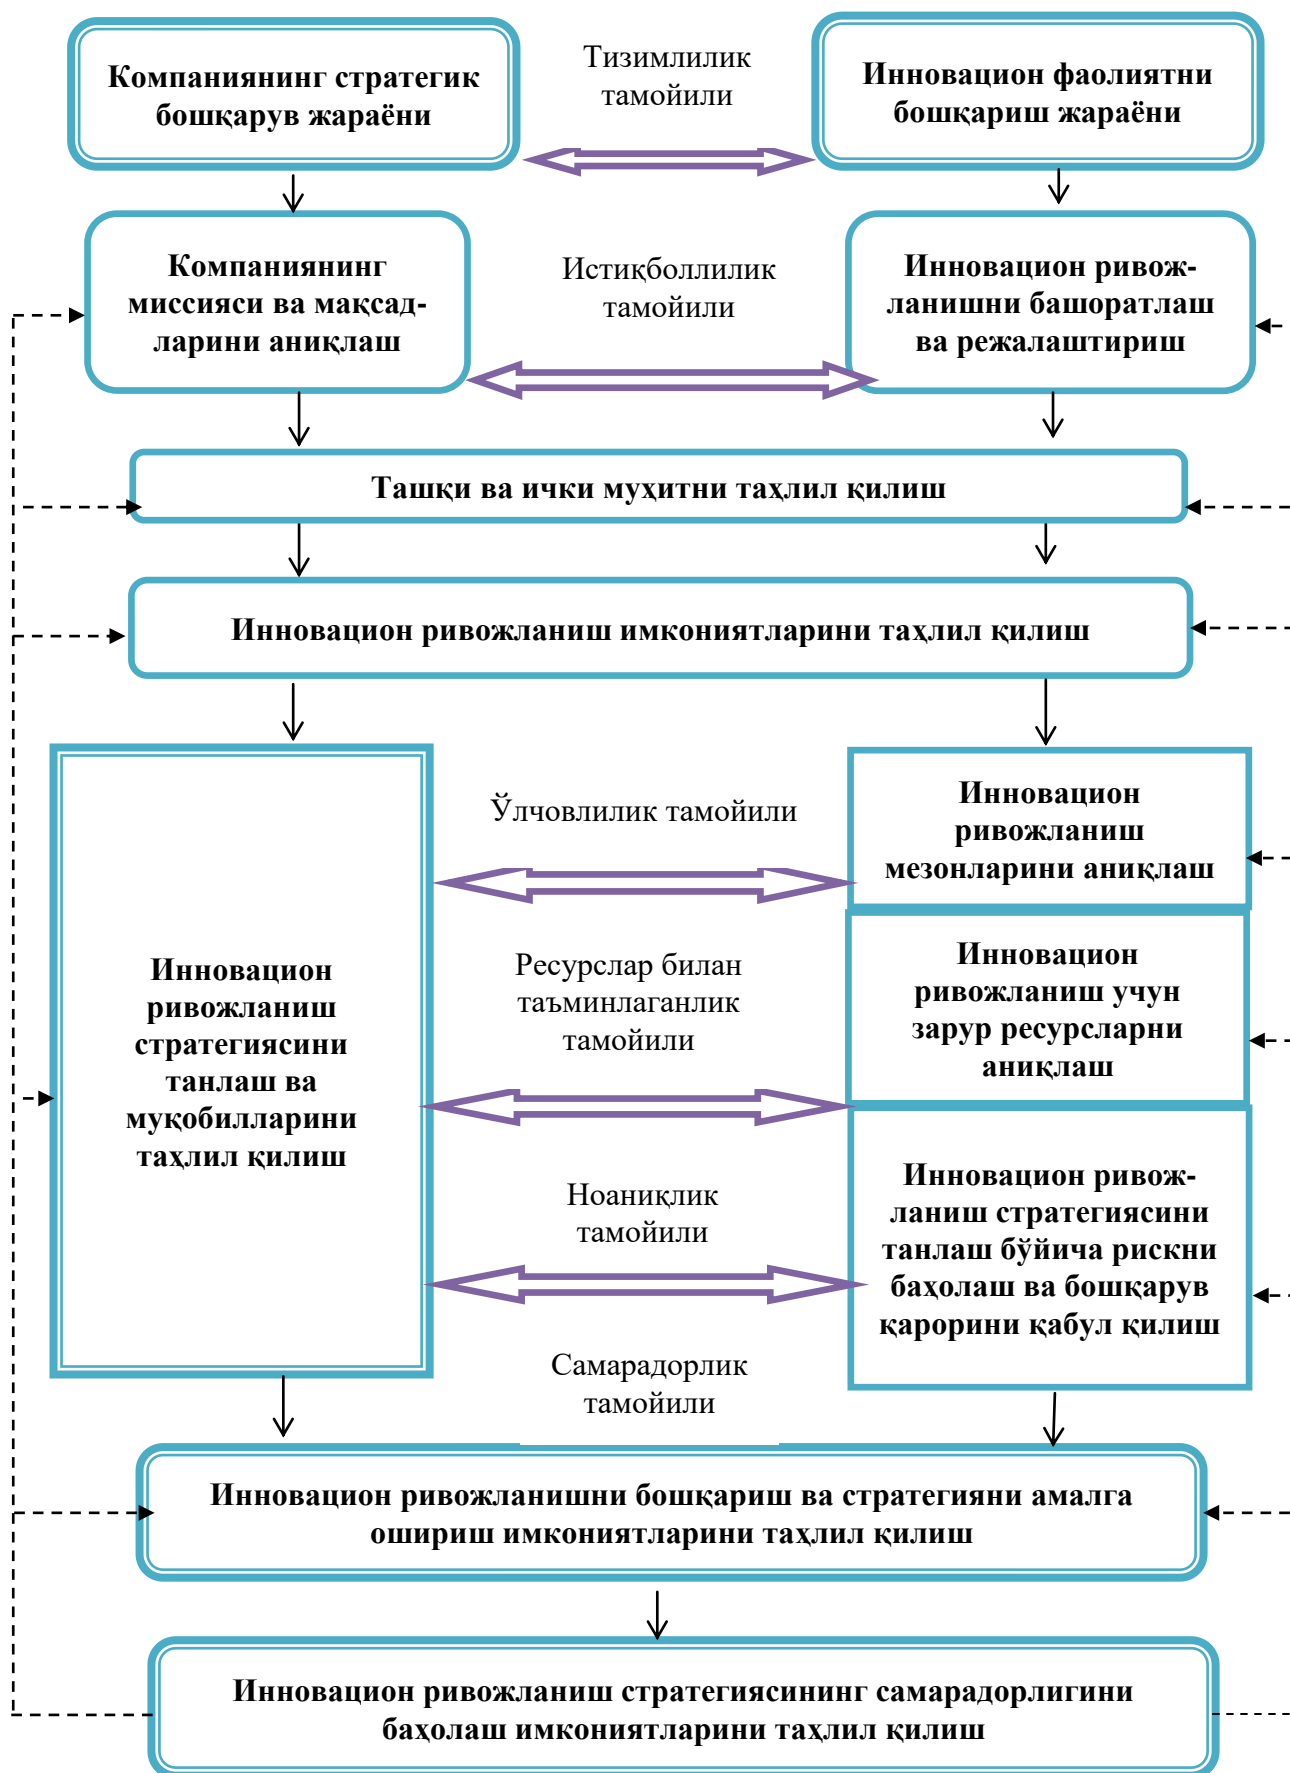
Компаниянинг стратегик бошқарув жараёни

Тизимлилик тамойили

Инновацион фаолиятни бошқариш жараёни

Компаниянинг миссияси ва мақсадларини аниқлаш

Истиқболлилик тамойили

Инновацион ривожланишни башоратлаш ва режалаштириш

Ташқи ва ички муҳитни таҳлил қилиш

Инновацион ривожланиш имкониятларини таҳлил қилиш

Ўлчовлилик тамойили

Инновацион ривожланиш мезонларини аниқлаш

Инновацион ривожланиш стратегиясини танлаш ва муқобилларини таҳлил қилиш

Ресурслар билан таъминлаганлик тамойили

Инновацион ривожланиш учун зарур ресурсларни аниқлаш

Ноаниқлик тамойили

Инновацион ривожланиш стратегиясини танлаш бўйича рискни баҳолаш ва бошқарув қарорини қабул қилиш

Самарадорлик тамойили

Инновацион ривожланишни бошқариш ва стратегияни амалга ошириш имкониятларини таҳлил қилиш

Инновацион ривожланиш стратегиясининг самарадорлигини баҳолаш имкониятларини таҳлил қилиш